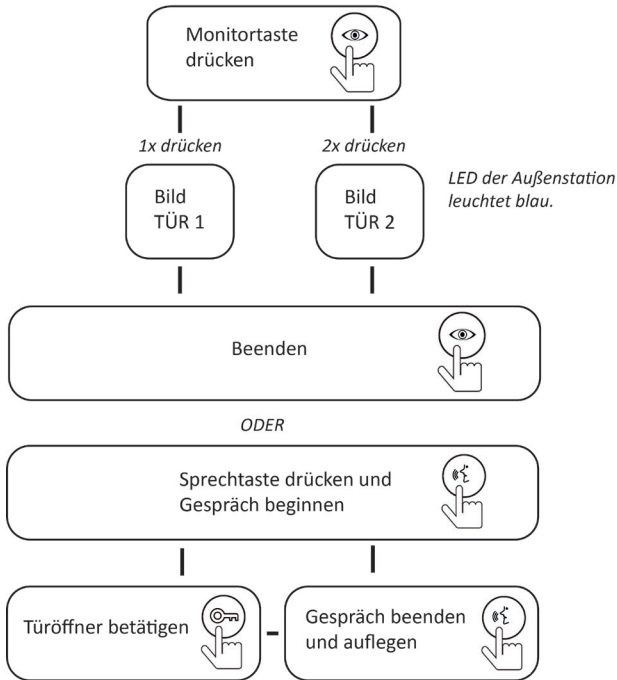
Monitortaste drücken

1x drücken

2x drücken

Bild
TÜR 1

Bild
TÜR 2

LED der Außenstation leuchtet blau.

Beenden

ODER

Sprechtaste drücken und Gespräch beginnen

Türöffner betätigen

Gespräch beenden und auflegen